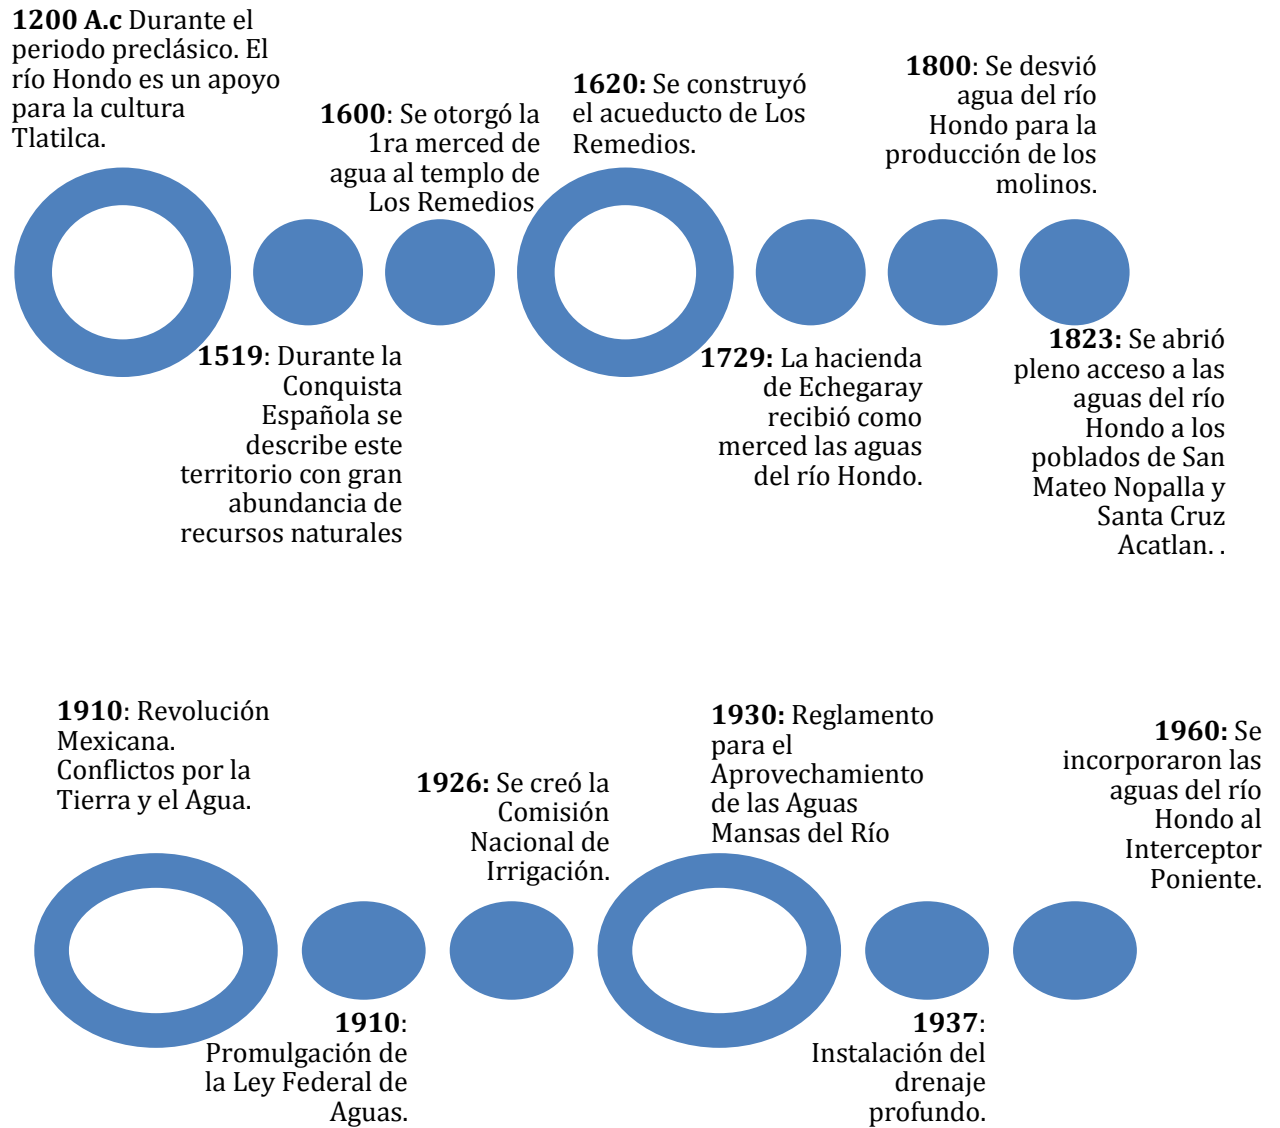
**1200 A.c** Durante el periodo preclásico. El río Hondo es un apoyo para la cultura Tlatilca.

**1600**: Se otorgó la 1ra merced de agua al templo de Los Remedios

**1620:** Se construyó el acueducto de Los Remedios.

**1800**: Se desvió agua del río Hondo para la producción de los molinos.

**1519**: Durante la Conquista Española se describe este territorio con gran abundancia de recursos naturales

**1729:** La hacienda de Echegaray recibió como merced las aguas del río Hondo.

**1823:** Se abrió pleno acceso a las aguas del río Hondo a los poblados de San Mateo Nopalla y Santa Cruz Acatlan. .

**1910**: Revolución Mexicana. Conflictos por la Tierra y el Agua.

**1926:** Se creó la Comisión Nacional de Irrigación.

**1930:** Reglamento para el Aprovechamiento de las Aguas Mansas del Río

**1960:** Se incorporaron las aguas del río Hondo al Interceptor Poniente.

**1910**: Promulgación de la Ley Federal de Aguas.

**1937**: Instalación del drenaje profundo.